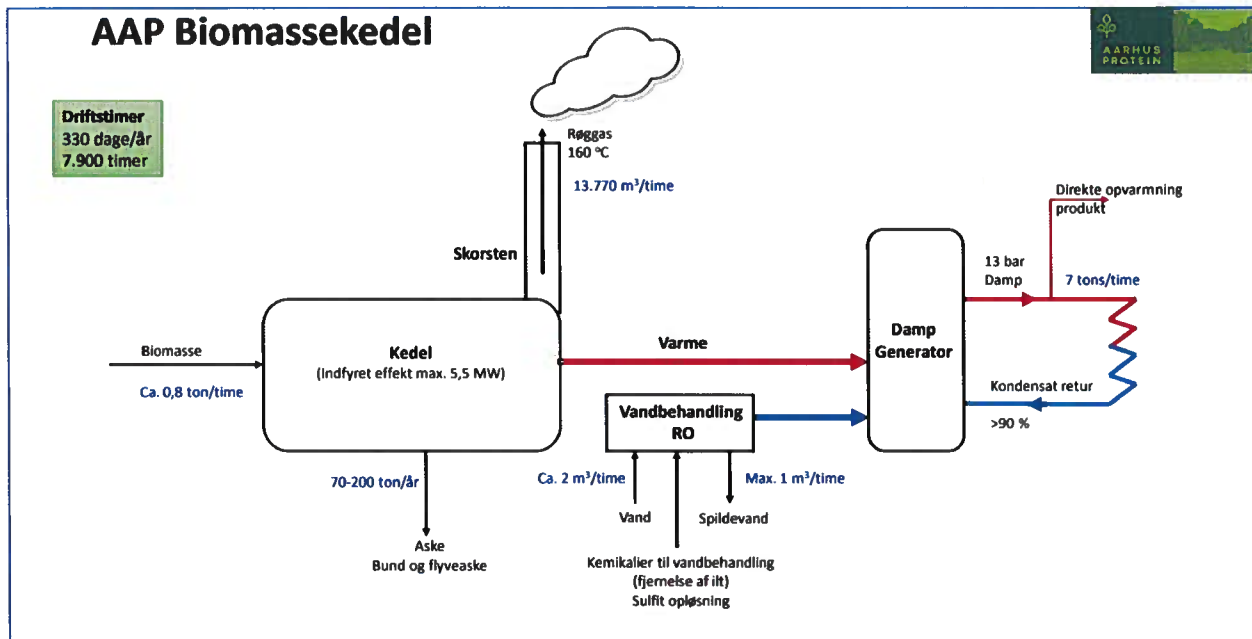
AAP Biomassekedel

AARHUS PROTEIN

Driftstimer
330 dage/år
7.900 timer

Røggas
160 °C

13.770 m³/time

Skorsten

Direkte opvarmning produkt

13 bar Damp

7 tons/time

Biomasse

Ca. 0,8 ton/time

Kedel
(Indfyret effekt max. 5,5 MW)

Varme

Damp Generator

Kondensat retur

>90 %

Vandbehandling RO

70-200 ton/år

Ca. 2 m³/time

Max. 1 m³/time

Vand

Spildevand

Aske
Bund og flyveaske

Kemikalier til vandbehandling
(fjernelse af ilt)
Sulfit opløsning